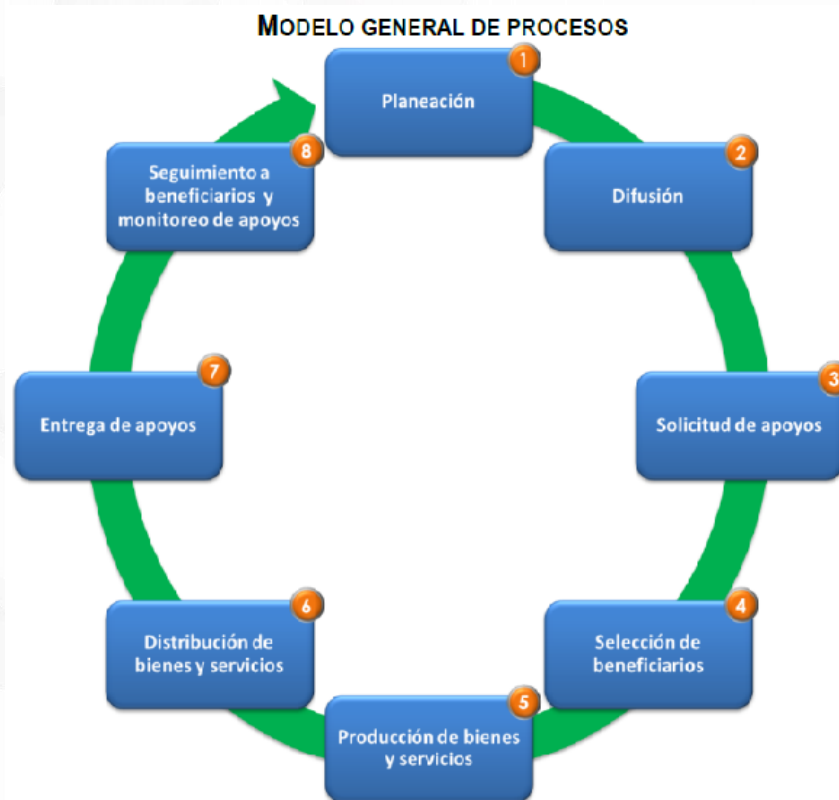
MODELO GENERAL DE PROCESOS

1
Planeación

2
Difusión

3
Solicitud de apoyos

4
Selección de beneficiarios

5
Producción de bienes y servicios

6
Distribución de bienes y servicios

7
Entrega de apoyos

8
Seguimiento a beneficiarios y monitoreo de apoyos